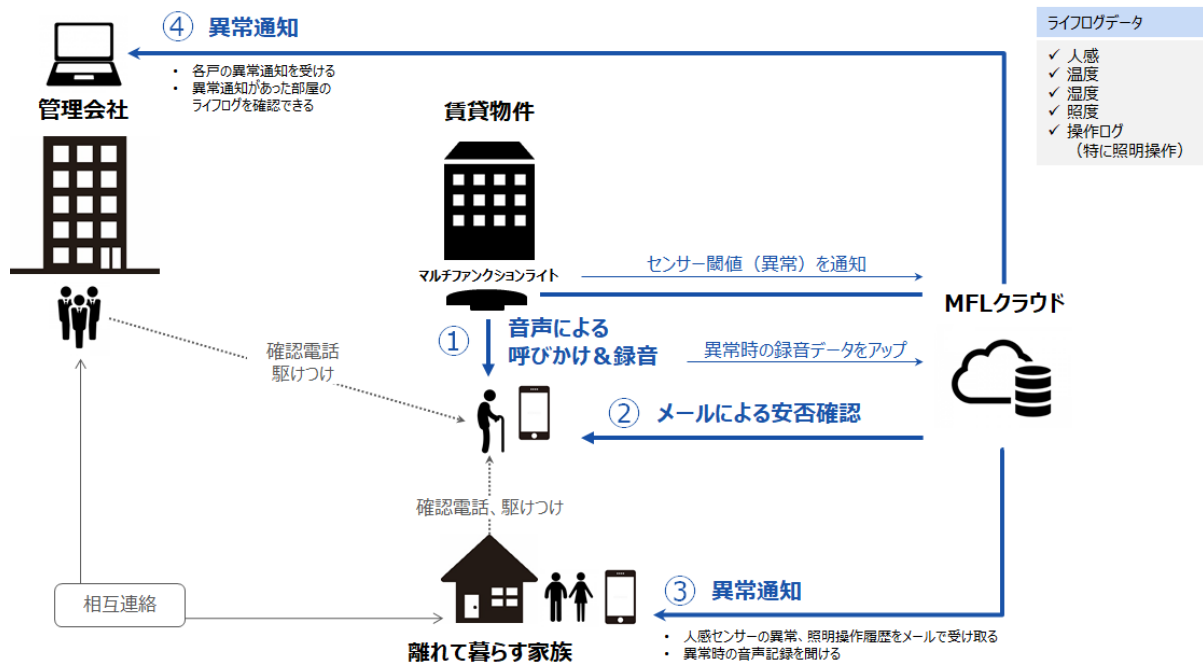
④ 異常通知

• 各戸の異常通知を受ける
• 異常通知があった部屋のライフログを確認できる

管理会社

ライフログデータ
✓ 人感
✓ 温度
✓ 湿度
✓ 照度
✓ 操作ログ
（特に照明操作）

賃貸物件

マルチファンクションライト

センサー閾値（異常）を通知

MFLクラウド

① 音声による呼びかけ＆録音

異常時の録音データをアップ

確認電話
駆けつけ

② メールによる安否確認

確認電話、駆けつけ

相互連絡

③ 異常通知

• 人感センサーの異常、照明操作履歴をメールで受け取る
• 異常時の音声記録を聞ける

離れて暮らす家族